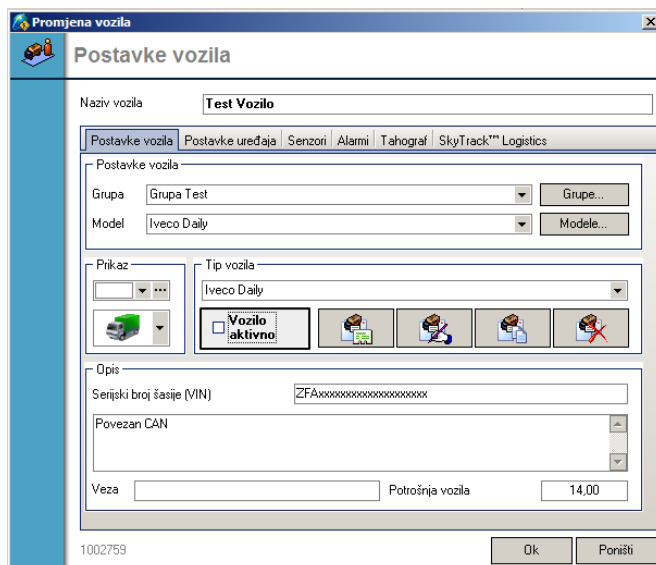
Promjena vozila

Postavke vozila

Naziv vozila Test Vozilo

Postavke vozila | Postavke uređaja | Senzori | Alarmi | Tahograf | SkyTrack™ Logistics

Postavke vozila

Grupa Grupa Test Grupe...

Model Iveco Daily Modele...

Prikaz

Tip vozila

Iveco Daily

Vozilo aktivno

Opis

Serijski broj šasije (VIN) ZFAxxxxxxxxxxxxxxxxxx

Povezan CAN

Veza Potrošnja vozila 14,00

1002759 Ok Poništi